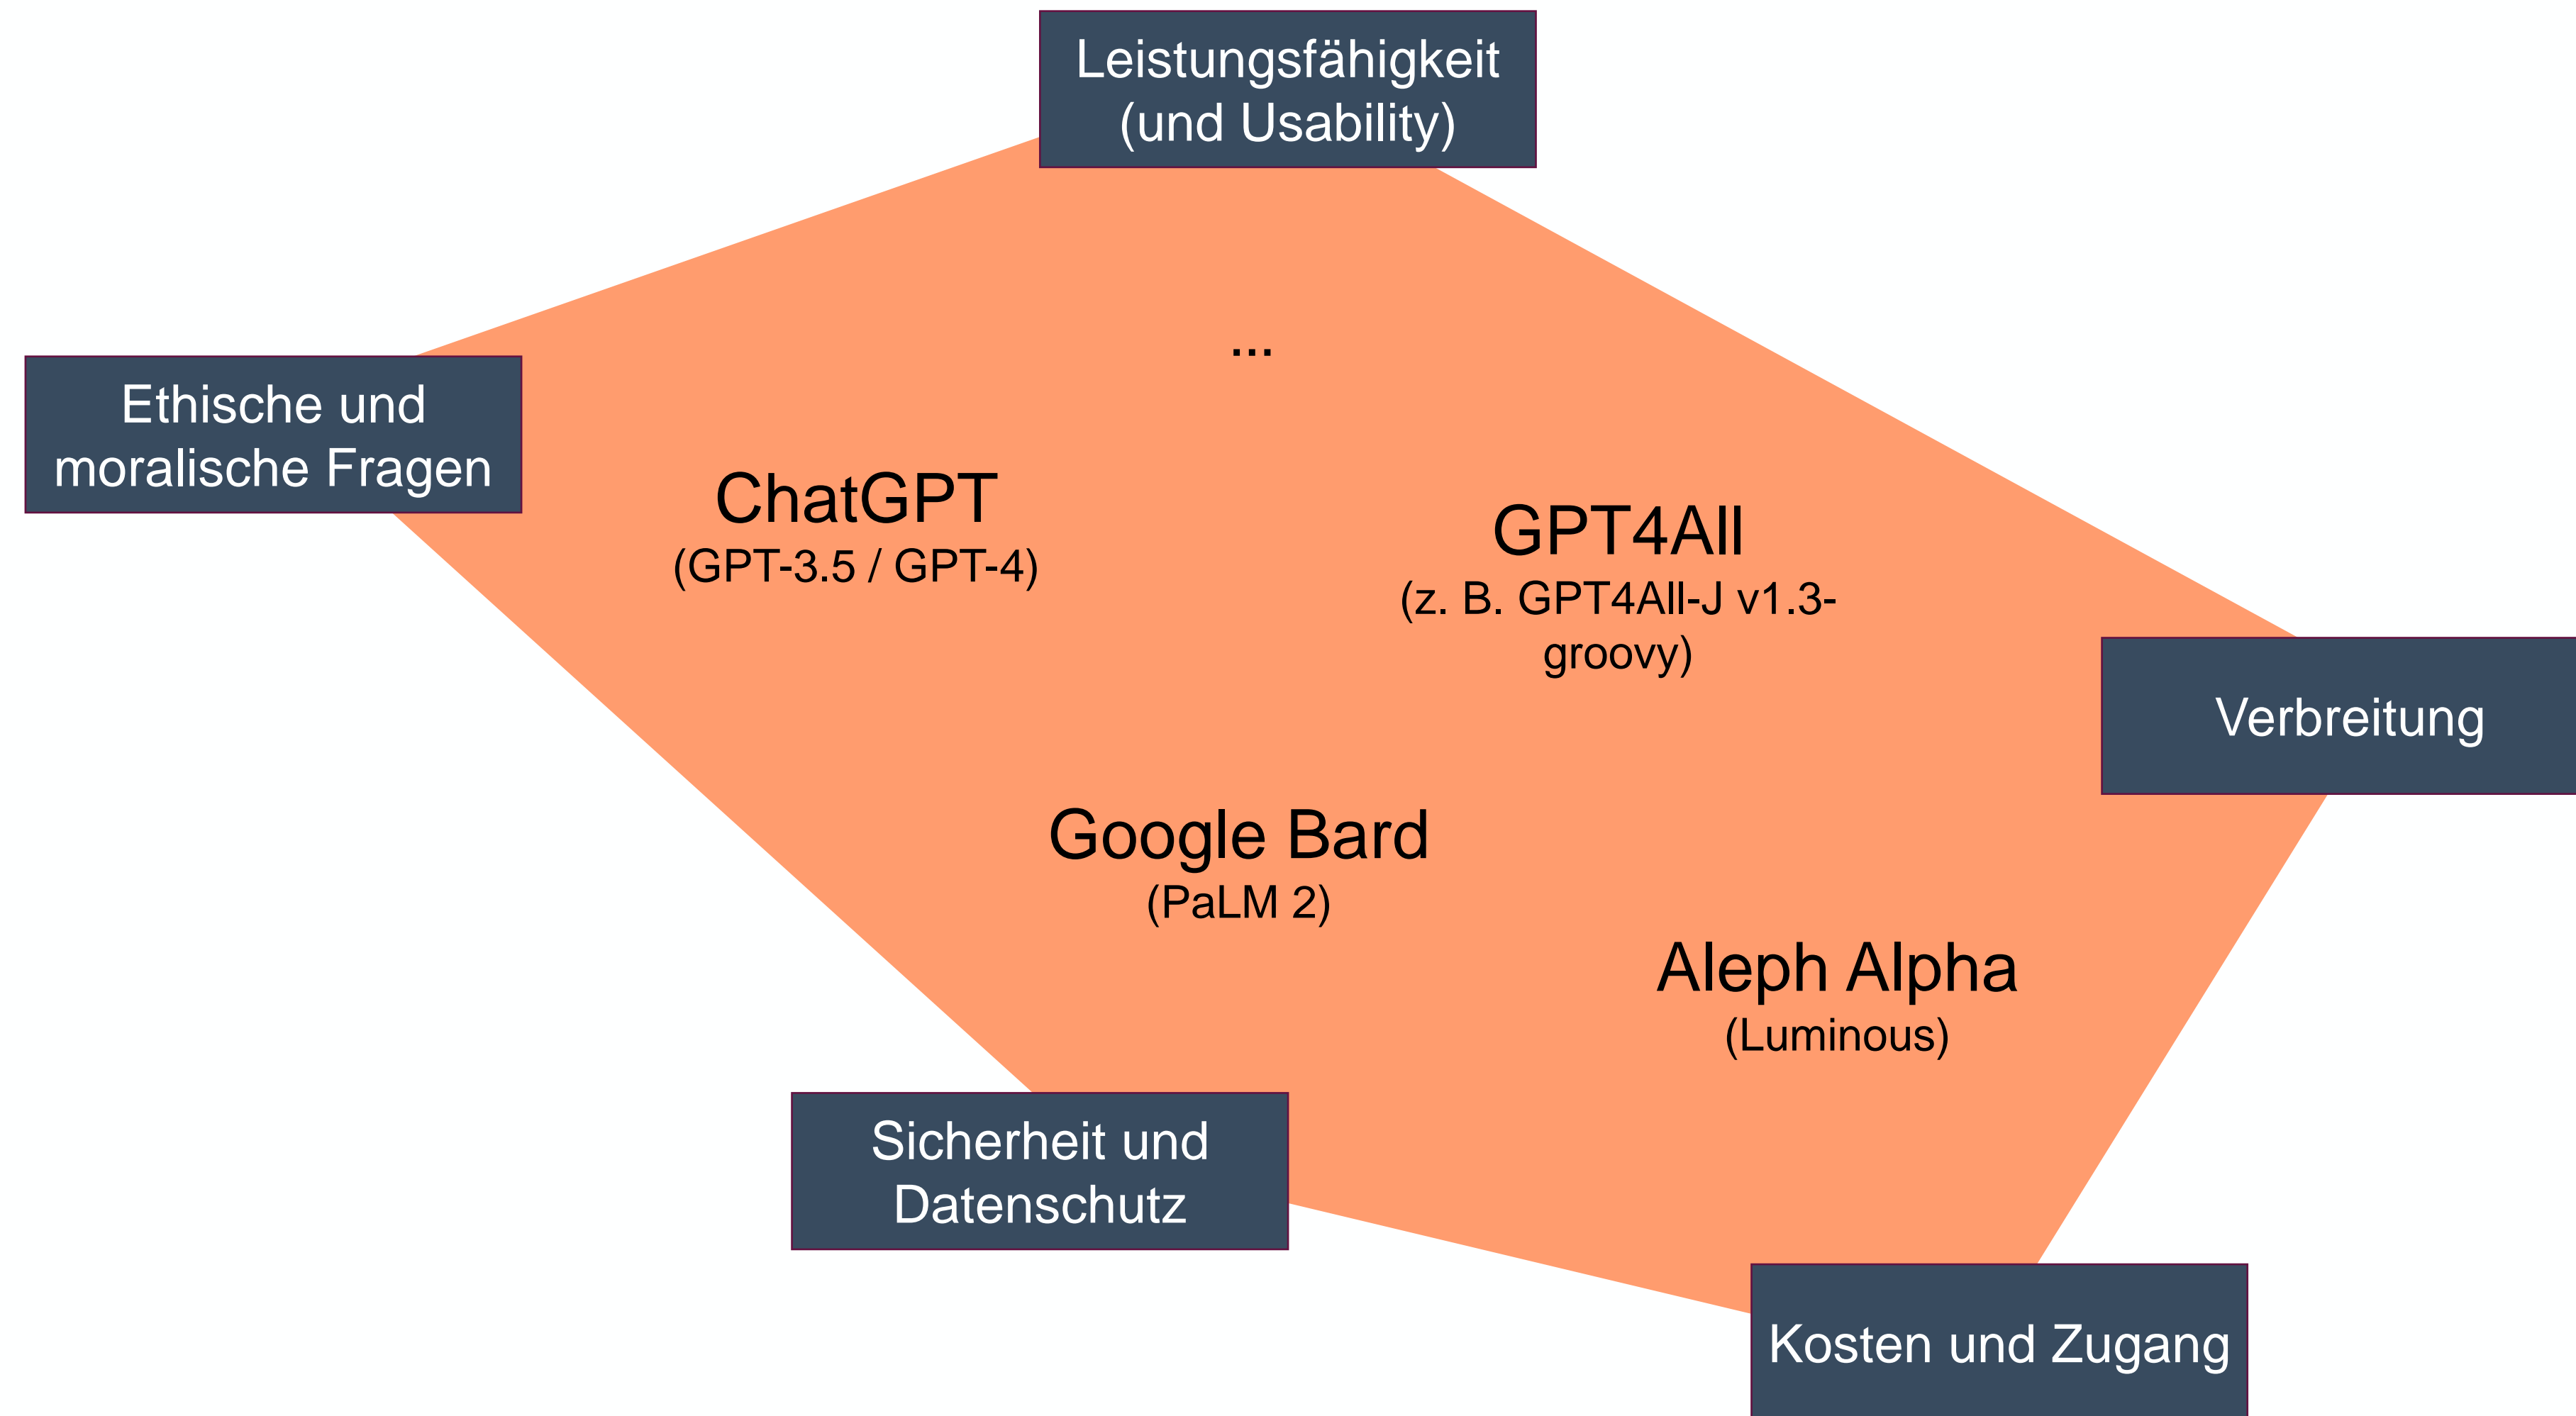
Leistungsfähigkeit (und Usability)

Ethische und moralische Fragen

...

ChatGPT
(GPT-3.5 / GPT-4)

GPT4All
(z. B. GPT4All-J v1.3-groovy)

Verbreitung

Google Bard
(PaLM 2)

Aleph Alpha
(Luminous)

Sicherheit und Datenschutz

Kosten und Zugang